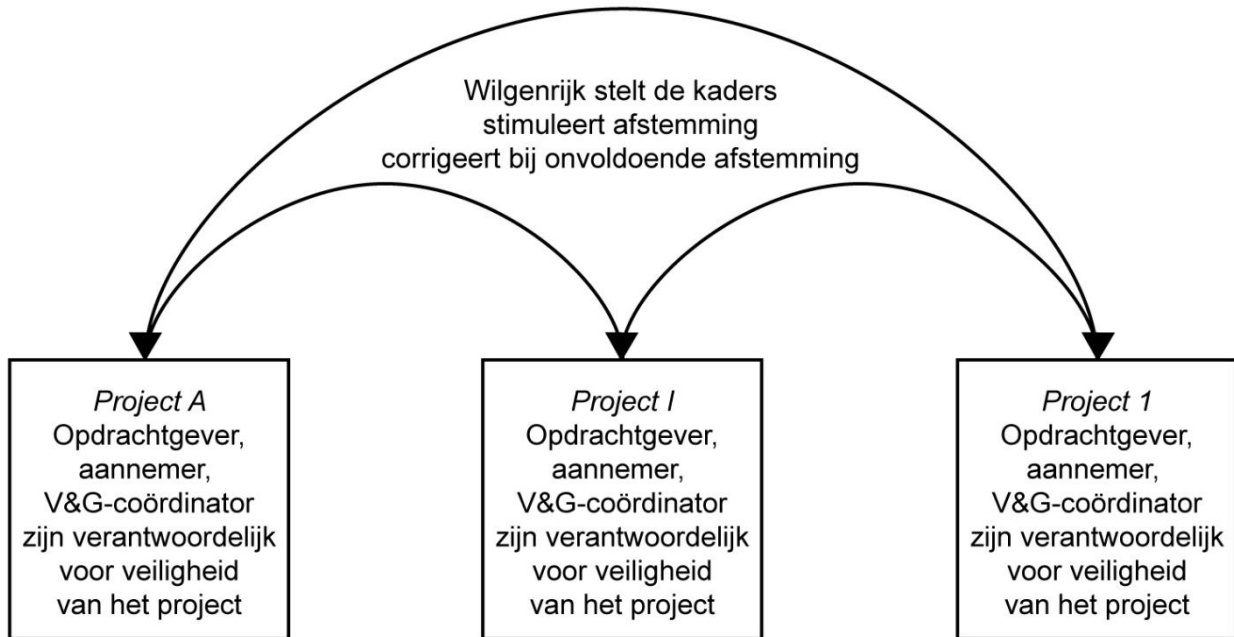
Wilgenrijk stelt de kaders
stimuleert afstemming
corrigeert bij onvoldoende afstemming

*Project A*
Opdrachtgever, aannemer, V&G-coördinator zijn verantwoordelijk voor veiligheid van het project

*Project I*
Opdrachtgever, aannemer, V&G-coördinator zijn verantwoordelijk voor veiligheid van het project

*Project 1*
Opdrachtgever, aannemer, V&G-coördinator zijn verantwoordelijk voor veiligheid van het project